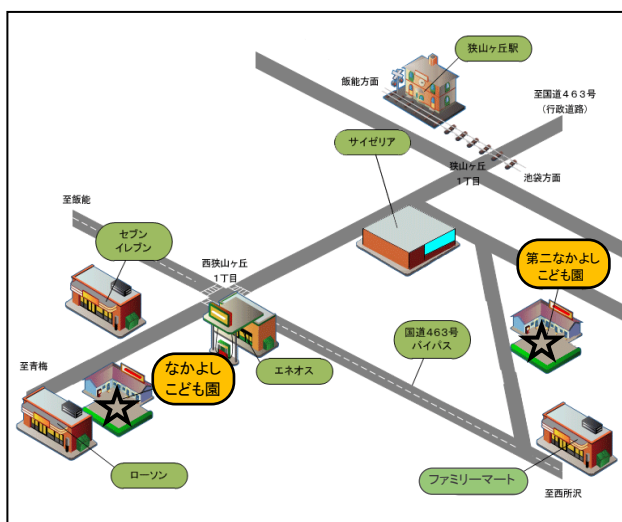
狭山ヶ丘駅

飯能方面

至国道４６３号
（行政道路）

サイゼリア

狭山ヶ丘
1丁目

池袋方面

至飯能

セブン
イレブン

西狭山ヶ丘
1丁目

第二なかよし
こども園

国道463号
バイパス

至青梅

なかよし
こども園

エネオス

ローソン

ファミリーマート

至西所沢